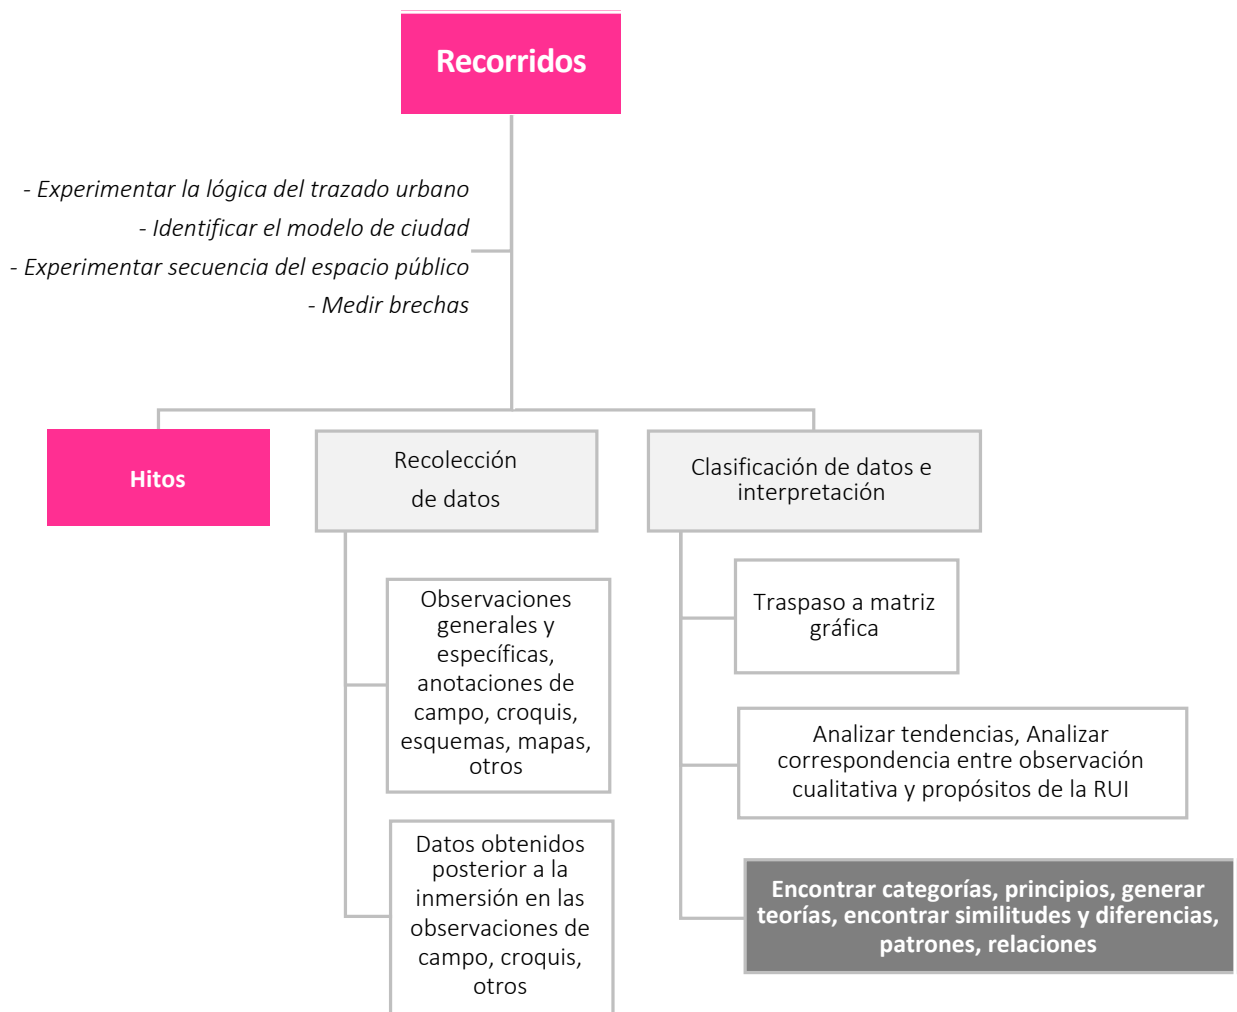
Recorridos

- Experimentar la lógica del trazado urbano
- Identificar el modelo de ciudad
- Experimentar secuencia del espacio público
- Medir brechas

Hitos

Recolección de datos

Observaciones generales y específicas, anotaciones de campo, croquis, esquemas, mapas, otros

Datos obtenidos posterior a la inmersión en las observaciones de campo, croquis, otros

Clasificación de datos e interpretación

Traspaso a matriz gráfica

Analizar tendencias, Analizar correspondencia entre observación cualitativa y propósitos de la RUI

Encontrar categorías, principios, generar teorías, encontrar similitudes y diferencias, patrones, relaciones